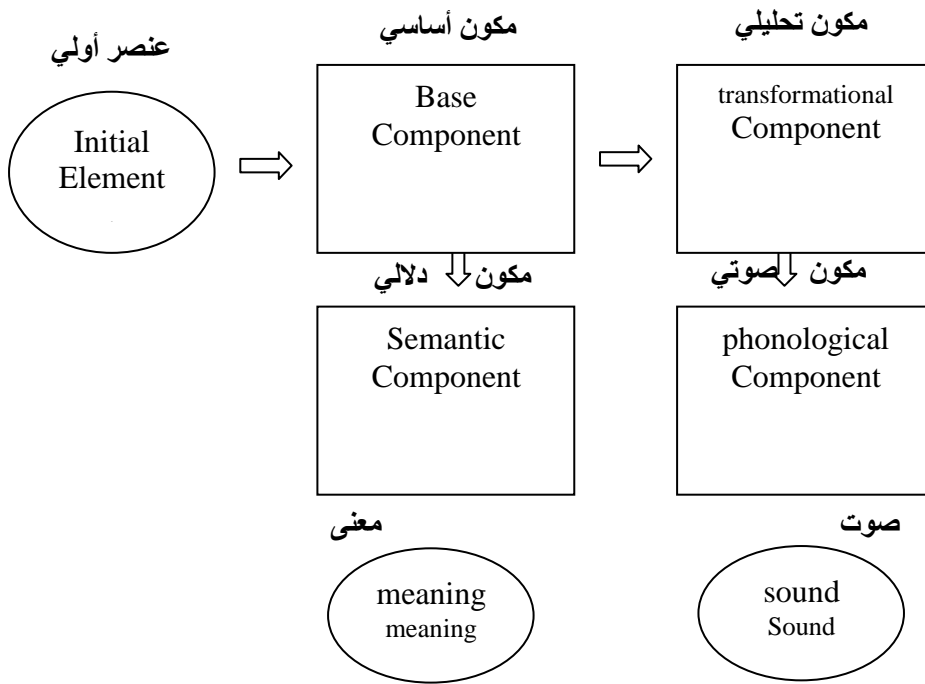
عنصر أولي

Initial Element

مكون أساسي

Base Component

مكون تحليلي

transformational Component

مكون دلالي

Semantic Component

مكون صوتي

phonological Component

معنى

meaning meaning

صوت

sound Sound